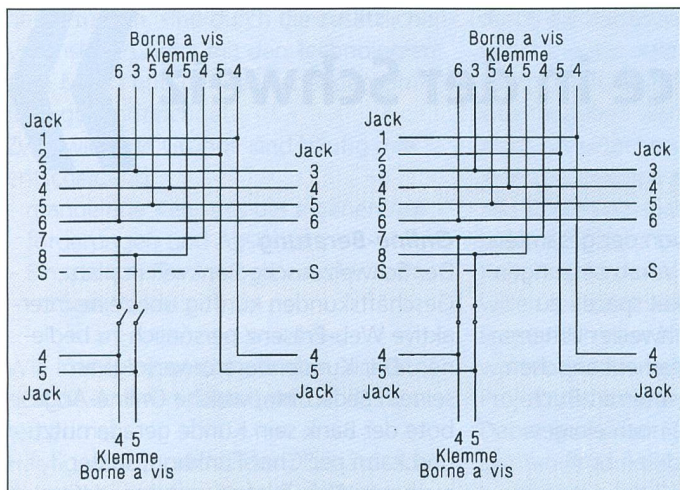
Borne a vis
Klemme
6 3 5 4 5 4 5 4

Jack
1
2
3
4
5
6
7
8
S

Jack
3
4
5
6
S

4
5
Jack

4
5
Jack

4 5
Klemme
Borne a vis

Borne a vis
Klemme
6 3 5 4 5 4 5 4

Jack
1
2
3
4
5
6
7
8
S

Jack
3
4
5
6
S

4
5
Jack

4
5
Jack

4 5
Klemme
Borne a vis